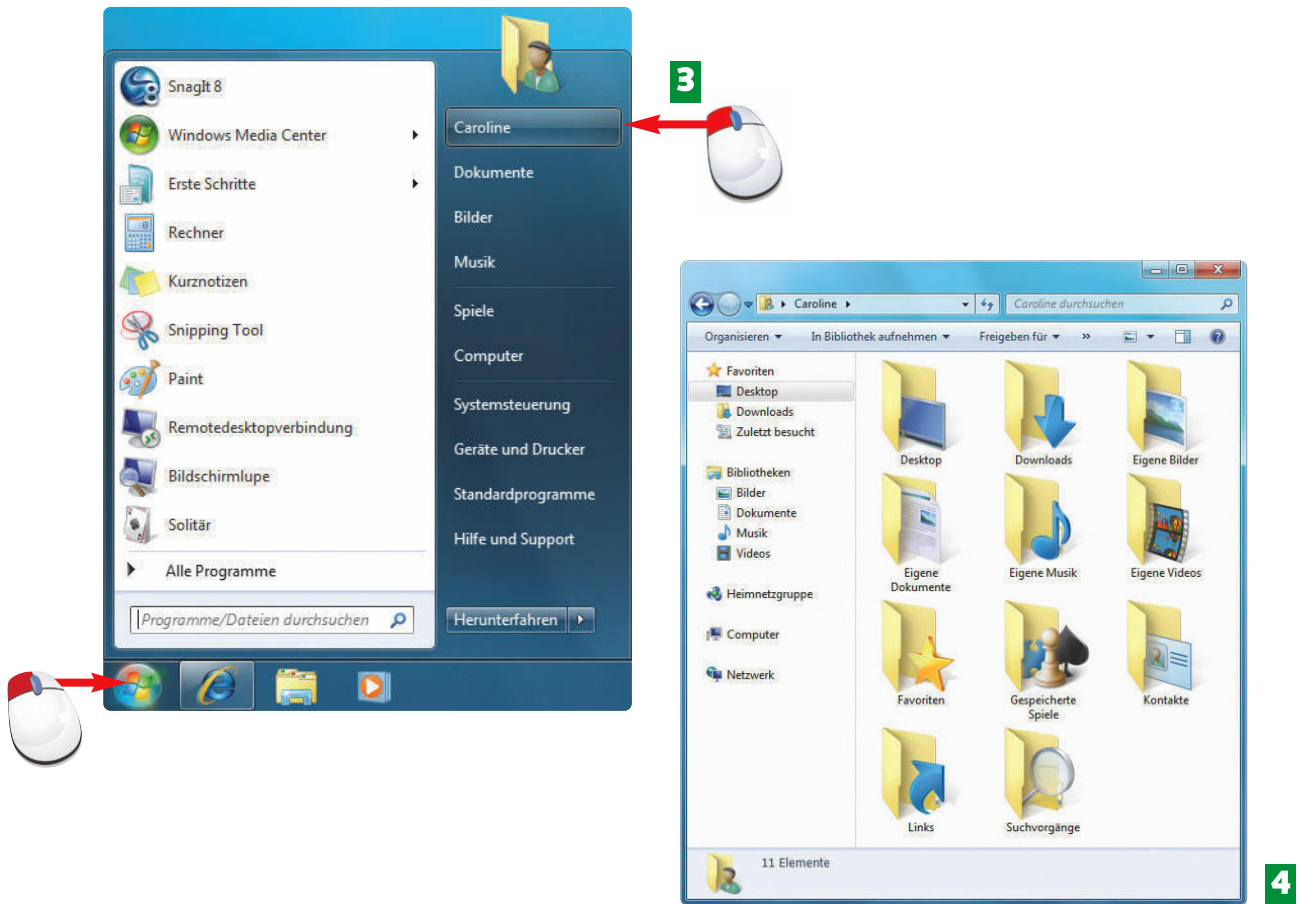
3

SnagIt 8
Windows Media Center
Erste Schritte
Rechner
Kurznotizen
Snipping Tool
Paint
Remotedesktopverbindung
Bildschirmlupe
Solitär
Alle Programme
Programme/Dateien durchsuchen

Caroline
Dokumente
Bilder
Musik
Spiele
Computer
Systemsteuerung
Geräte und Drucker
Standardprogramme
Hilfe und Support
Herunterfahren

Caroline
Caroline durchsuchen
Organisieren
In Bibliothek aufnehmen
Freigeben für
»

Favoriten
Desktop
Downloads
Zuletzt besucht
Bibliotheken
Bilder
Dokumente
Musik
Videos
Heimnetzgruppe
Computer
Netzwerk

Desktop
Downloads
Eigene Bilder
Eigene Dokumente
Eigene Musik
Eigene Videos
Favoriten
Gespeicherte Spiele
Kontakte
Links
Suchvorgänge

11 Elemente

4